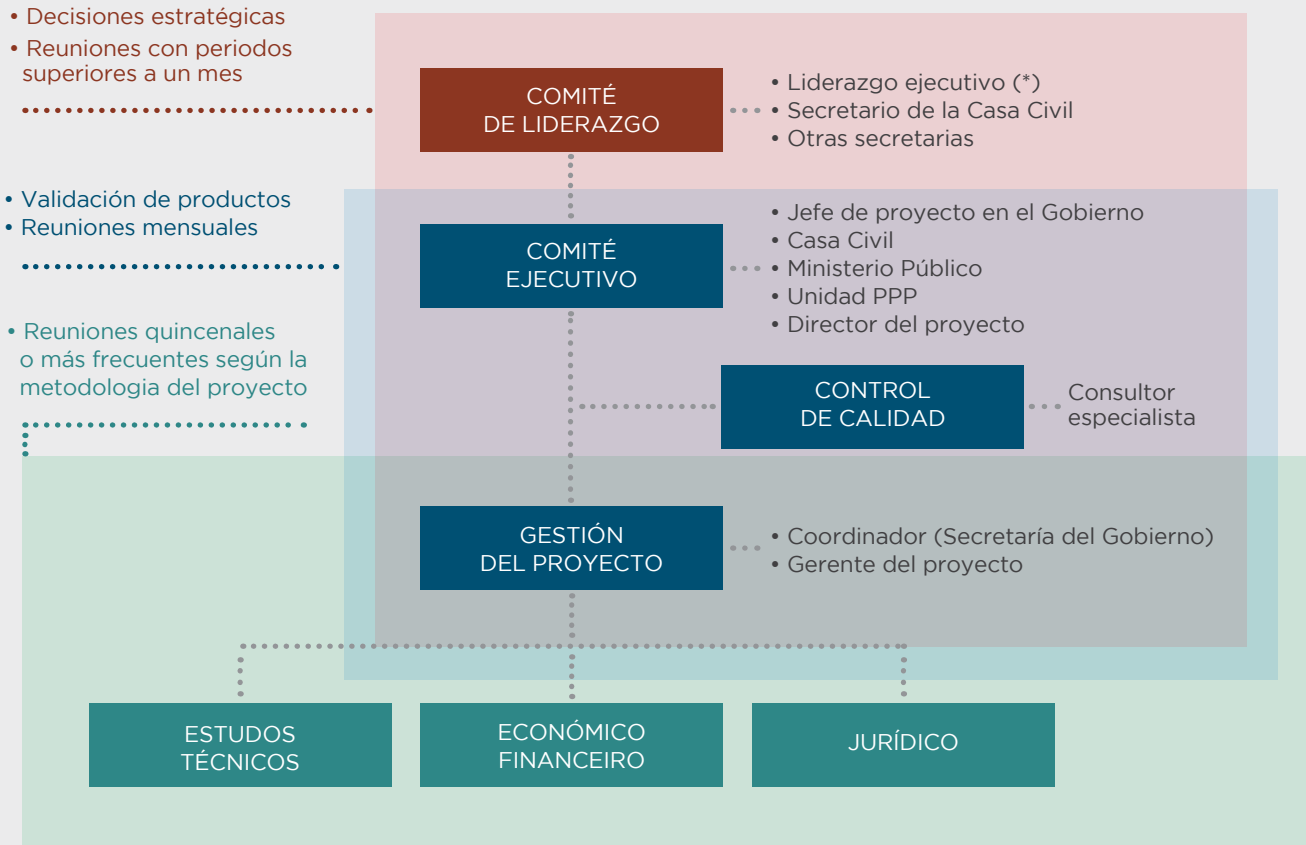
• Decisiones estratégicas
• Reuniones con periodos superiores a un mes

COMITÉ DE LIDERAZGO

• Liderazgo ejecutivo (*)
• Secretario de la Casa Civil
• Otras secretarias

• Validación de productos
• Reuniones mensuales

COMITÉ EJECUTIVO

• Jefe de proyecto en el Gobierno
• Casa Civil
• Ministerio Público
• Unidad PPP
• Director del proyecto

• Reuniones quincenales o más frecuentes según la metodologia del proyecto

CONTROL DE CALIDAD

Consultor especialista

GESTIÓN DEL PROYECTO

• Coordinador (Secretaría del Gobierno)
• Gerente del proyecto

ESTUDOS TÉCNICOS

ECONÓMICO FINANCEIRO

JURÍDICO